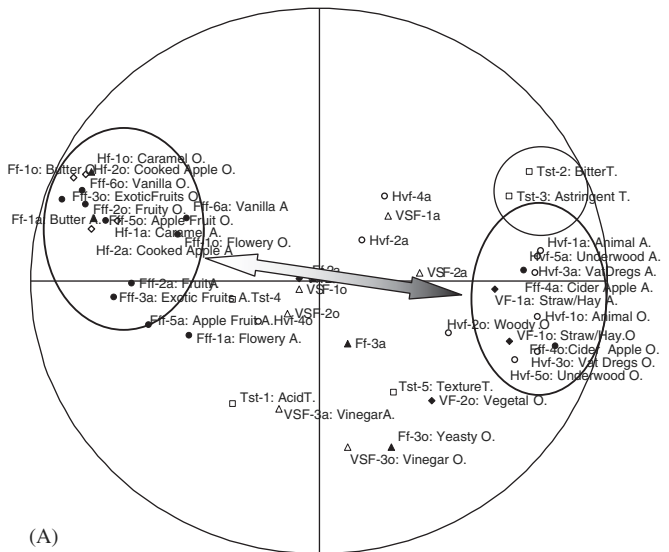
Hf-1o: Caramel O.
Ff-1o: Butter O.
Hf-2o: Cooked Apple O.
Fff-6o: Vanilla O.
Ff-3o: ExoticFruits O.
Fff-2o: Fruity O.
Ff-1a: Butter A.
Ff-5o: Apple Fruit O.
Fff-6a: Vanilla A
Hf-1a: Caramel A.
Fff-1o: Flowery O.
Hf-2a: Cooked Apple A
Ff-2a
Fff-2a: FruitA
Fff-3a: Exotic Fruits A.
A.Tst-4
VSF-1o
VSF-2o
Fff-5a: Apple Fruit
A.Hvf-4o
Fff-1a: Flowery A.
Ff-3a
Tst-1: AcidT.
VSF-3a: VinegarA.
Hvf-4a
VSF-1a
Hvf-2a
VSF-2a
Tst-2: BitterT.
Tst-3: Astringent T.
Hvf-1a: Animal A.
Hvf-5a: Underwood A.
Hvf-3a: Vat Dregs A.
Fff-4a: Cider Apple A.
VF-1a: Straw/Hay A.
Hvf-1o: Animal O.
Hvf-2o: Woody O.
VF-1o: Straw/Hay.O
Fff-4o:Cider Apple O.
Hvf-3o: Vat Dregs O.
Hvf-5o: Underwood O.
Tst-5: TextureT.
VF-2o: Vegetal O.
Ff-3o: Yeasty O.
VSF-3o: Vinegar O.
(A)